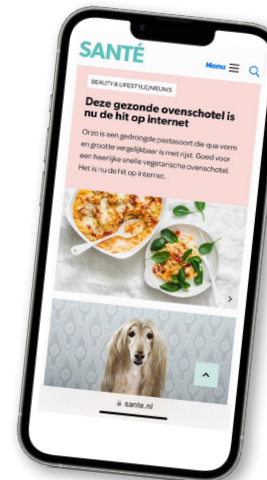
SANTÉ

Menu

BEAUTY & LIFESTYLE|NIEUWS

Deze gezonde ovenschotel is nu de hit op internet

Orzo is een gedroogde pastasoort die qua vorm en grootte vergelijkbaar is met rijst. Goed voor een heerlijke snelle vegetarische ovenschotel. Het is nu de hit op internet.

sante.nl